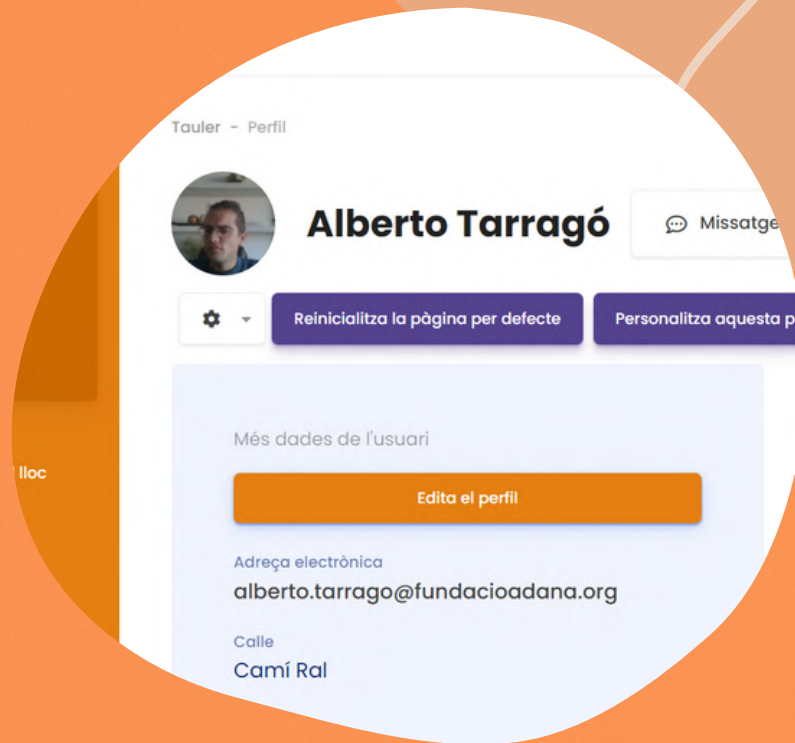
lloc

Tauler - Perfil

Alberto Tarragó

Missatge

Reinicialitza la pàgina per defecte

Personalitza aquesta p

Més dades de l'usuari

Edita el perfil

Adreça electrònica

alberto.tarrago@fundacioadana.org

Calle

Camí Ral